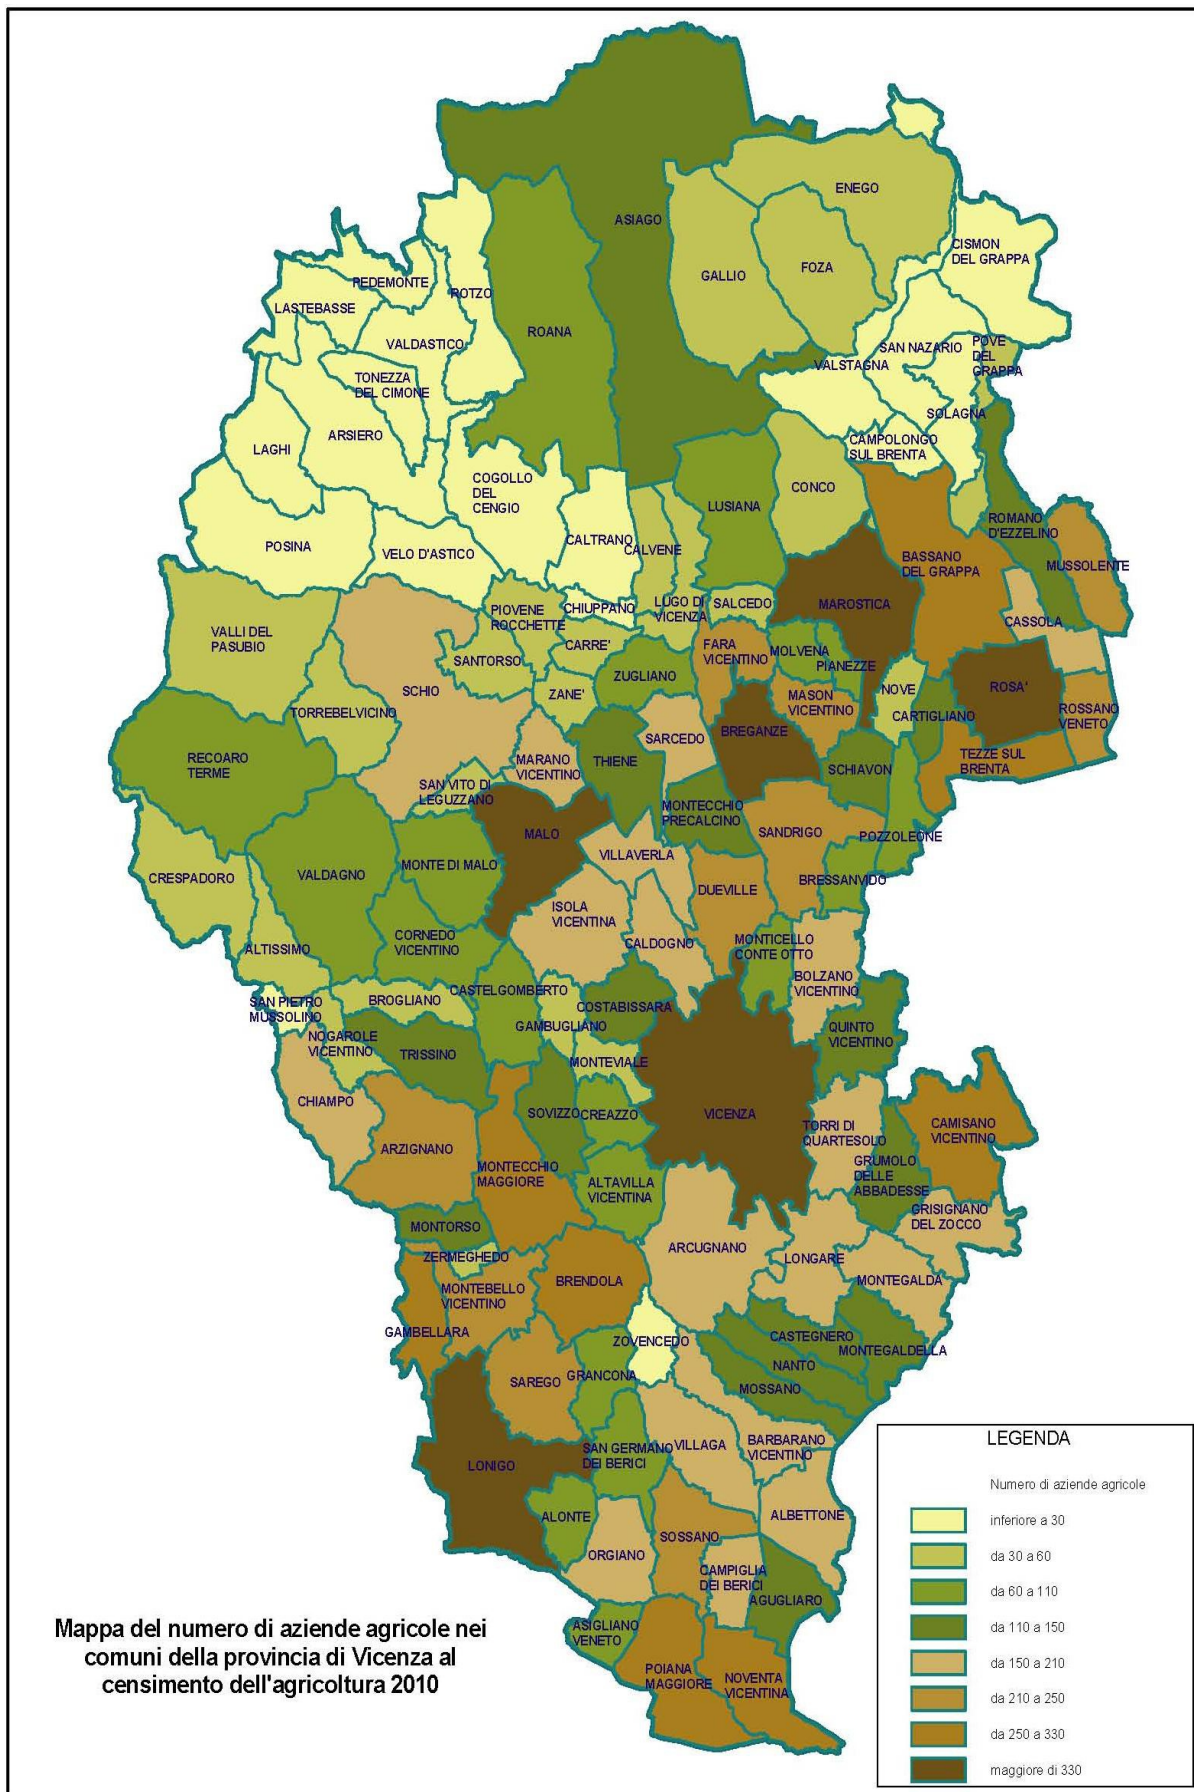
ASIAGO
ENEGO
CISMON DEL GRAPPA
GALLIO
FOZA
PEDEMONTE
ROTZO
LASTEBASSE
ROANA
VALDASTICO
SAN NAZARIO
POVE DEL GRAPPA
VALSTAGNA
TONEZZA DEL CIMONE
SOLAGNA
LAGHI
ARSIERO
CAMPOLONGO SUL BRENTA
COGOLLO DEL CENGIO
CONCO
LUSIANA
ROMANO D'EZZELINO
POSINA
VELO D'ASTICO
CALTRANO
CALVENE
BASSANO DEL GRAPPA
MUSSOLENTE
SALCEDO
MAROSTICA
PIOVENE ROCCHETTE
CHIUPPANO
LUGO DI VICENZA
CASSOLA
VALLI DEL PASUBIO
CARRE'
FARA VICENTINO
MOLVENA
SANTORSO
PIANEZZE
SCHIO
ZUGLIANO
NOVE
ROSA'
ZANE'
MASON VICENTINO
CARTIGLIANO
ROSSANO VENETO
TORREBELVICINO
BREGANZE
SARCEDO
RECOARO TERME
MARANO VICENTINO
THIENE
TEZZE SUL BRENTA
SCHIAVON
SAN VITO DI LEGUZZANO
MONTECCHIO PRECALCINO
MALO
SANDRIGO
POZZOLEONE
VILLAVERLA
CRESPADORO
VALDAGNO
MONTE DI MALO
BRESSANVIDO
DUEVILLE
ISOLA VICENTINA
CORNEDO VICENTINO
CALDOGNO
ALTISSIMO
MONTICELLO CONTE OTTO
BOLZANO VICENTINO
CASTELGOMBERTO
SAN PIETRO MUSSOLINO
BROGLIANO
COSTABISSARA
GAMBUGLIANO
QUINTO VICENTINO
NOGAROLE VICENTINO
TRISSINO
MONTEVIALE
CHIAMPO
VICENZA
SOVIZZO
CREAZZO
CAMISANO VICENTINO
TORRI DI QUARTESOLO
ARZIGNANO
MONTECCHIO MAGGIORE
GRUMOLO DELLE ABBADESSE
ALTAVILLA VICENTINA
GRISIGNANO DEL ZOCCO
MONTORSO
ARCUGNANO
ZERMEGHEDO
LONGARE
BRENDOLA
MONTEBELLO VICENTINO
MONTEGALDA
GAMBELLARA
ZOVENCEDO
CASTEGNERO
MONTEGALDELLA
NANTO
SAREGO
GRANCONA
MOSSANO
LEGENDA
Numero di aziende agricole
BARBARANO VICENTINO
SAN GERMANO DEI BERICI
VILLAGA
LONIGO
inferiore a 30
ALBETTONE
ALONTE
da 30 a 60
SOSSANO
ORGIANO
da 60 a 110
CAMPIGLIA DEI BERICI
AGUGLIARO
da 110 a 150
ASIGLIANO VENETO
da 150 a 210
da 210 a 250
POIANA MAGGIORE
NOVENTA VICENTINA
da 250 a 330
maggiore di 330

Mappa del numero di aziende agricole nei comuni della provincia di Vicenza al censimento dell'agricoltura 2010